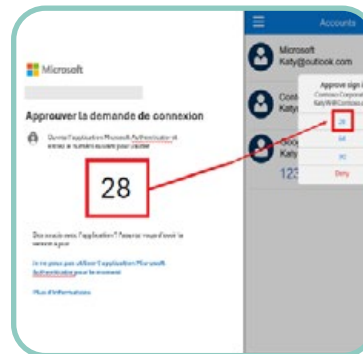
Microsoft

Approuver la demande de connexion

Ouvrez l'application Microsoft Authenticator et entrez le numéro affiché pour vous connecter.

28

Des soucis avec l'application ? Assurez-vous d'avoir la version à jour.

Je ne peux pas utiliser l'application Microsoft Authenticator pour le moment

Plus d'informations

Accounts

Microsoft
Katy@outlook.com

Contoso Corporation
Katy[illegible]

Google
Katy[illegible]

123

Approve sign in?
Contoso Corporation
Katy@Contoso.com

28

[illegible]

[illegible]

Deny